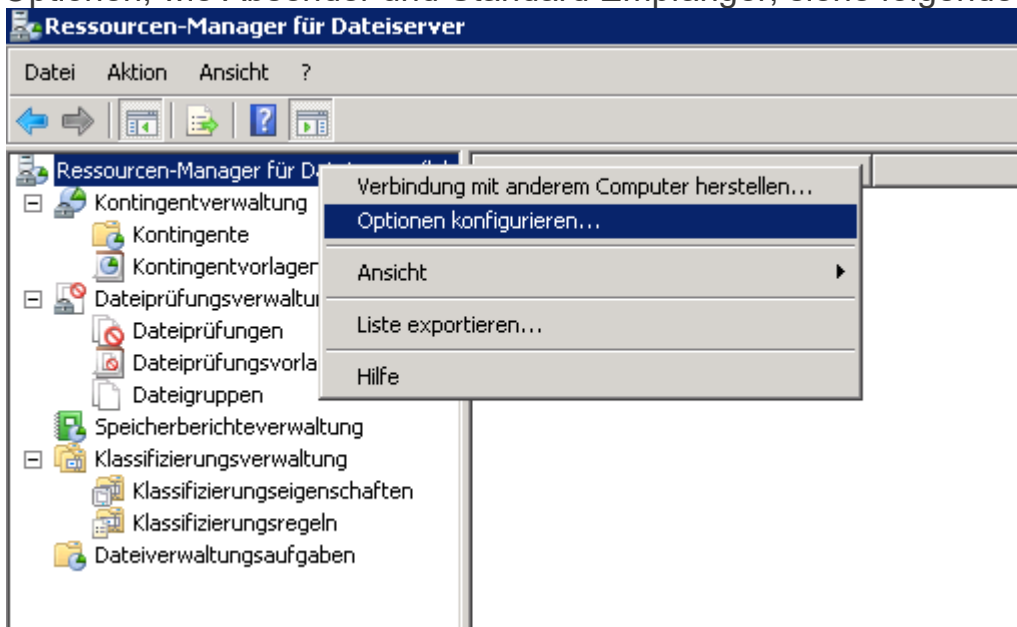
Ressourcen-Manager für Dateiserver

Datei Aktion Ansicht ?

Ressourcen-Manager für Dat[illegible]
Kontingentverwaltung
Kontingente
Kontingentvorlagen
Dateiprüfungsverwaltu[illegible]
Dateiprüfungen
Dateiprüfungsvorla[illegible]
Dateigruppen
Speicherberichteverwaltung
Klassifizierungsverwaltung
Klassifizierungseigenschaften
Klassifizierungsregeln
Dateiverwaltungsaufgaben

Verbindung mit anderem Computer herstellen...
Optionen konfigurieren...
Ansicht
Liste exportieren...
Hilfe